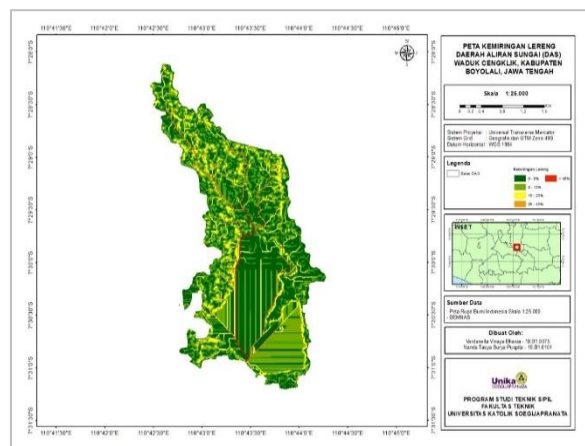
110°41'30"E 110°42'0"E 110°42'30"E 110°43'0"E 110°43'30"E 110°44'0"E 110°44'30"E 110°45'0"E

PETA KEMIRINGAN LERENG DAERAH ALIRAN SUNGAI (DAS) WADUK CENGKLIK, KABUPATEN BOYOLALI, JAWA TENGAH

Skala 1:25.000

0 0,2 0,4 0,8 1,2 1,6

Sistem Proyeksi : Universal Transverse Mercator
Sistem Grid : Geografis dan UTM Zone 49S
Datum Horizontal : WGS 1984

Legenda

Batas DAS

Kemiringan Lereng
0 - 8%
8 - 15%
15 - 25%
25 - 45%
> 45%

Inset

Sumber Data
Peta Rupa Bumi Indonesia Skala 1:25.000
DEMNAS

Dibuat Oleh:
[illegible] - 16.B1.0073
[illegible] - 16.B1.0101

Unika

PROGRAM STUDI TEKNIK SIPIL
FAKULTAS TEKNIK
UNIVERSITAS KATOLIK SOEGIJAPRANATA

110°41'30"E 110°42'0"E 110°42'30"E 110°43'0"E 110°43'30"E 110°44'0"E 110°44'30"E 110°45'0"E